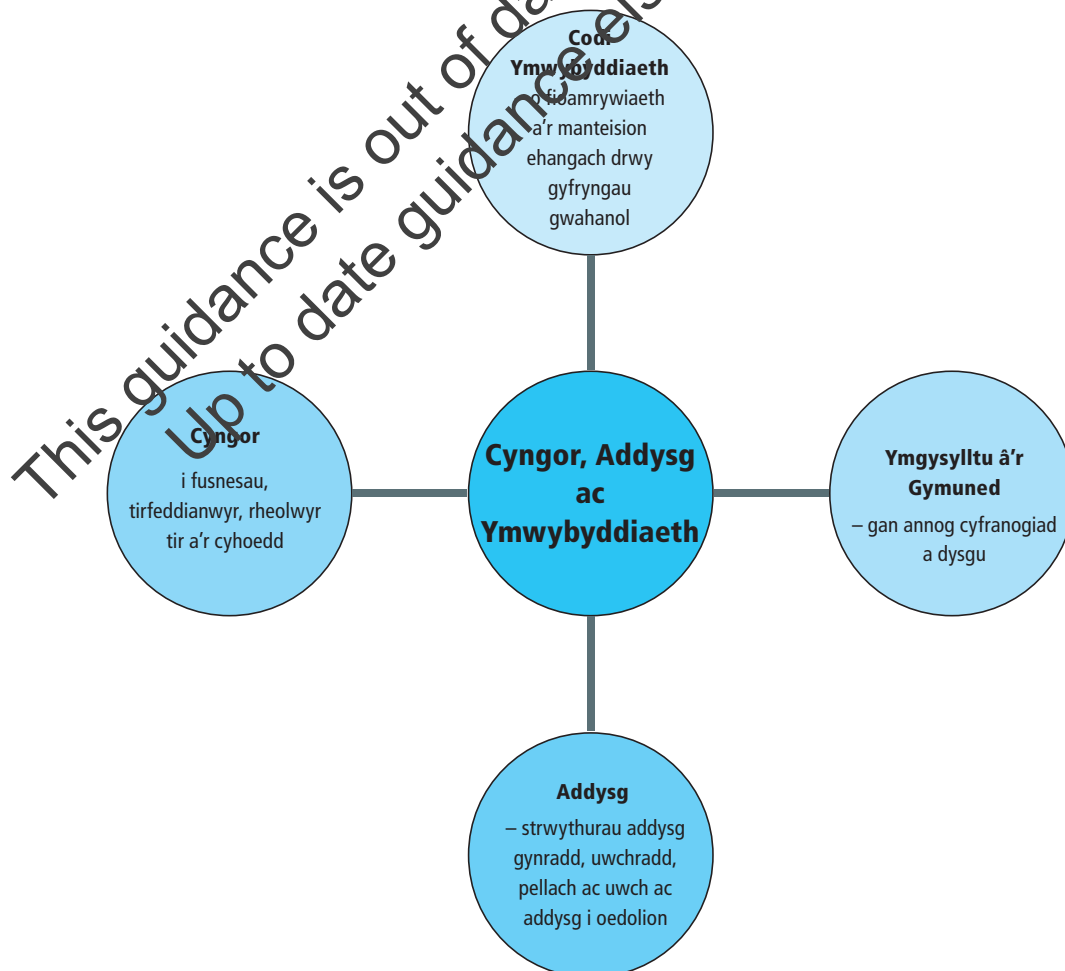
This guidance is out of da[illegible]
Up to date guidance els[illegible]

Codi Ymwybyddiaeth
o fioamrywiaeth a'r manteision ehangach drwy gyfryngau gwahanol

Cyngor
i fusnesau, tirfeddianwyr, rheolwyr tir a'r cyhoedd

Cyngor, Addysg ac Ymwybyddiaeth

Ymgysylltu â'r Gymuned
– gan annog cyfranogiad a dysgu

Addysg
– strwythurau addysg gynradd, uwchradd, pellach ac uwch ac addysg i oedolion